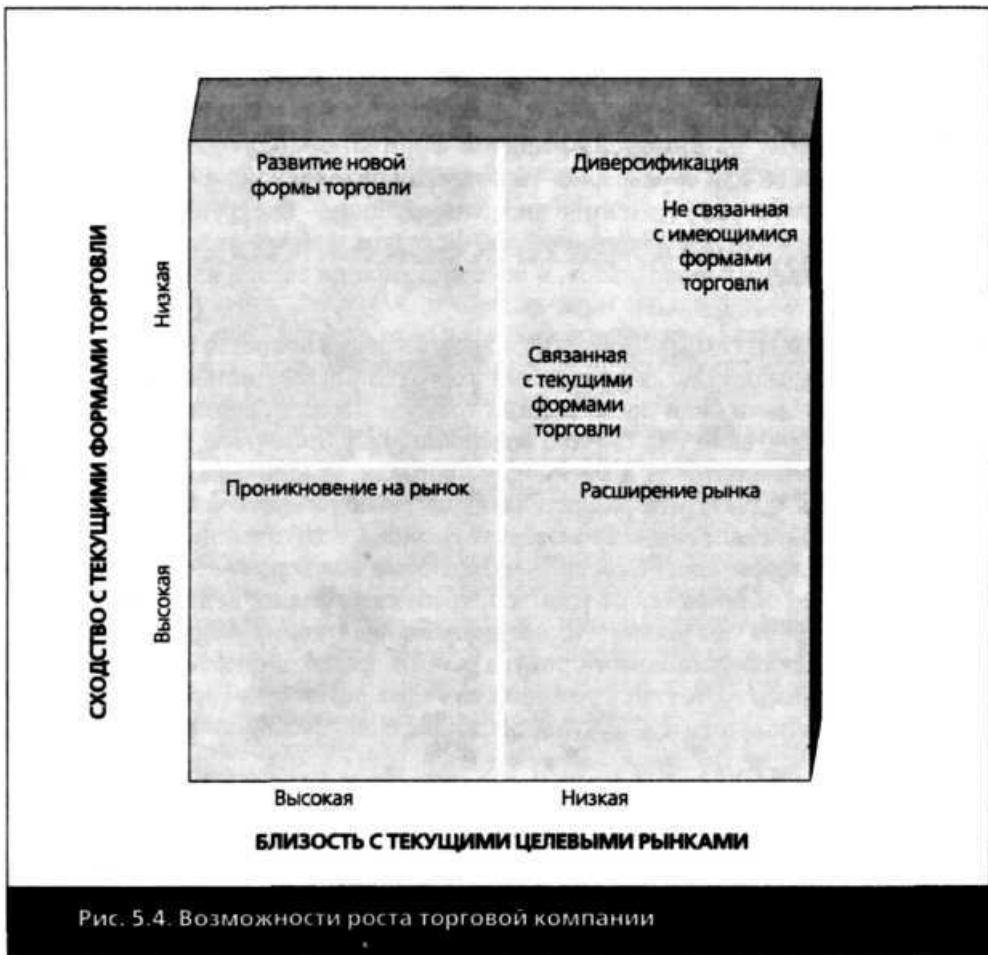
СХОДСТВО С ТЕКУЩИМИ ФОРМАМИ ТОРГОВЛИ

Низкая

Высокая

Развитие новой формы торговли

Диверсификация

Не связанная с имеющимися формами торговли

Связанная с текущими формами торговли

Проникновение на рынок

Расширение рынка

Высокая

Низкая

БЛИЗОСТЬ С ТЕКУЩИМИ ЦЕЛЕВЫМИ РЫНКАМИ

Рис. 5.4. Возможности роста торговой компании